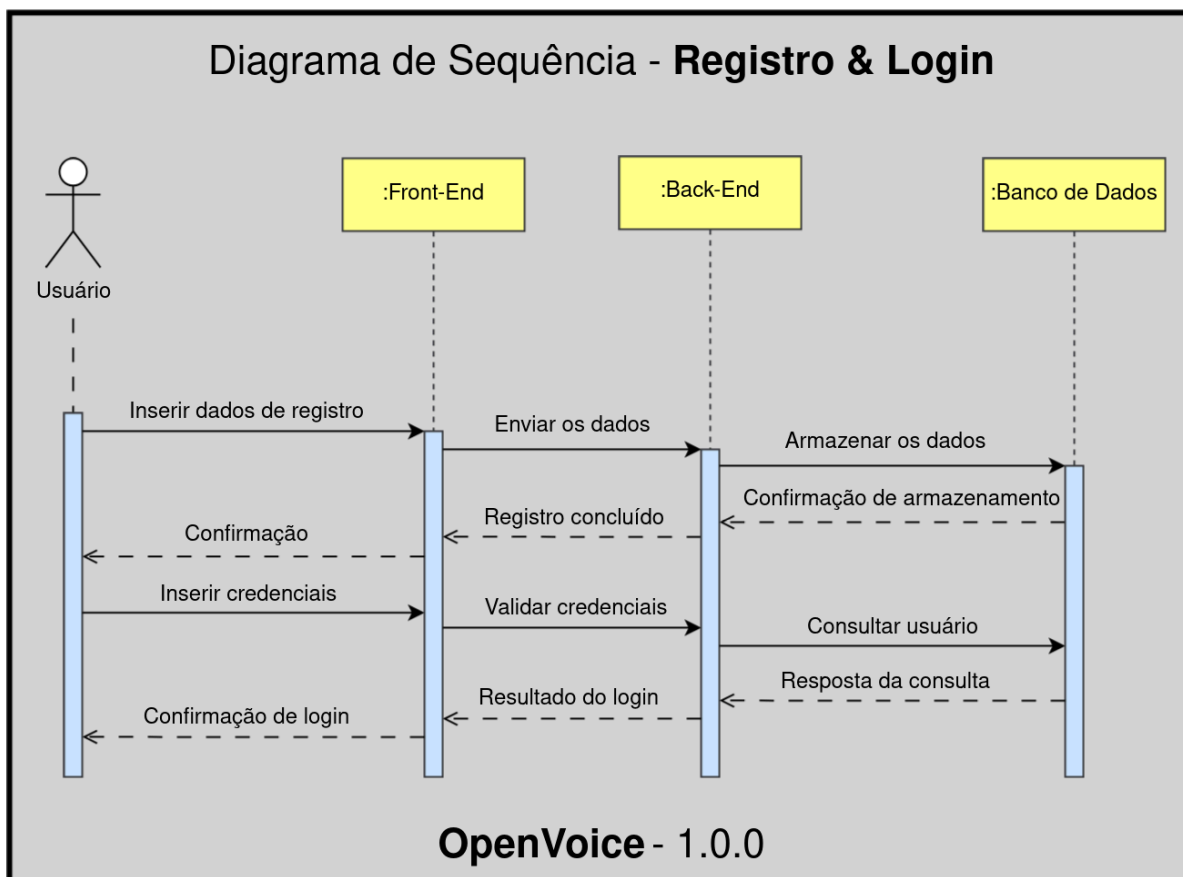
Diagrama de Sequência - **Registro & Login**

Usuário

:Front-End

:Back-End

:Banco de Dados

Inserir dados de registro

Enviar os dados

Armazenar os dados

Confirmação de armazenamento

Registro concluído

Confirmação

Inserir credenciais

Validar credenciais

Consultar usuário

Resposta da consulta

Resultado do login

Confirmação de login

**OpenVoice** - 1.0.0